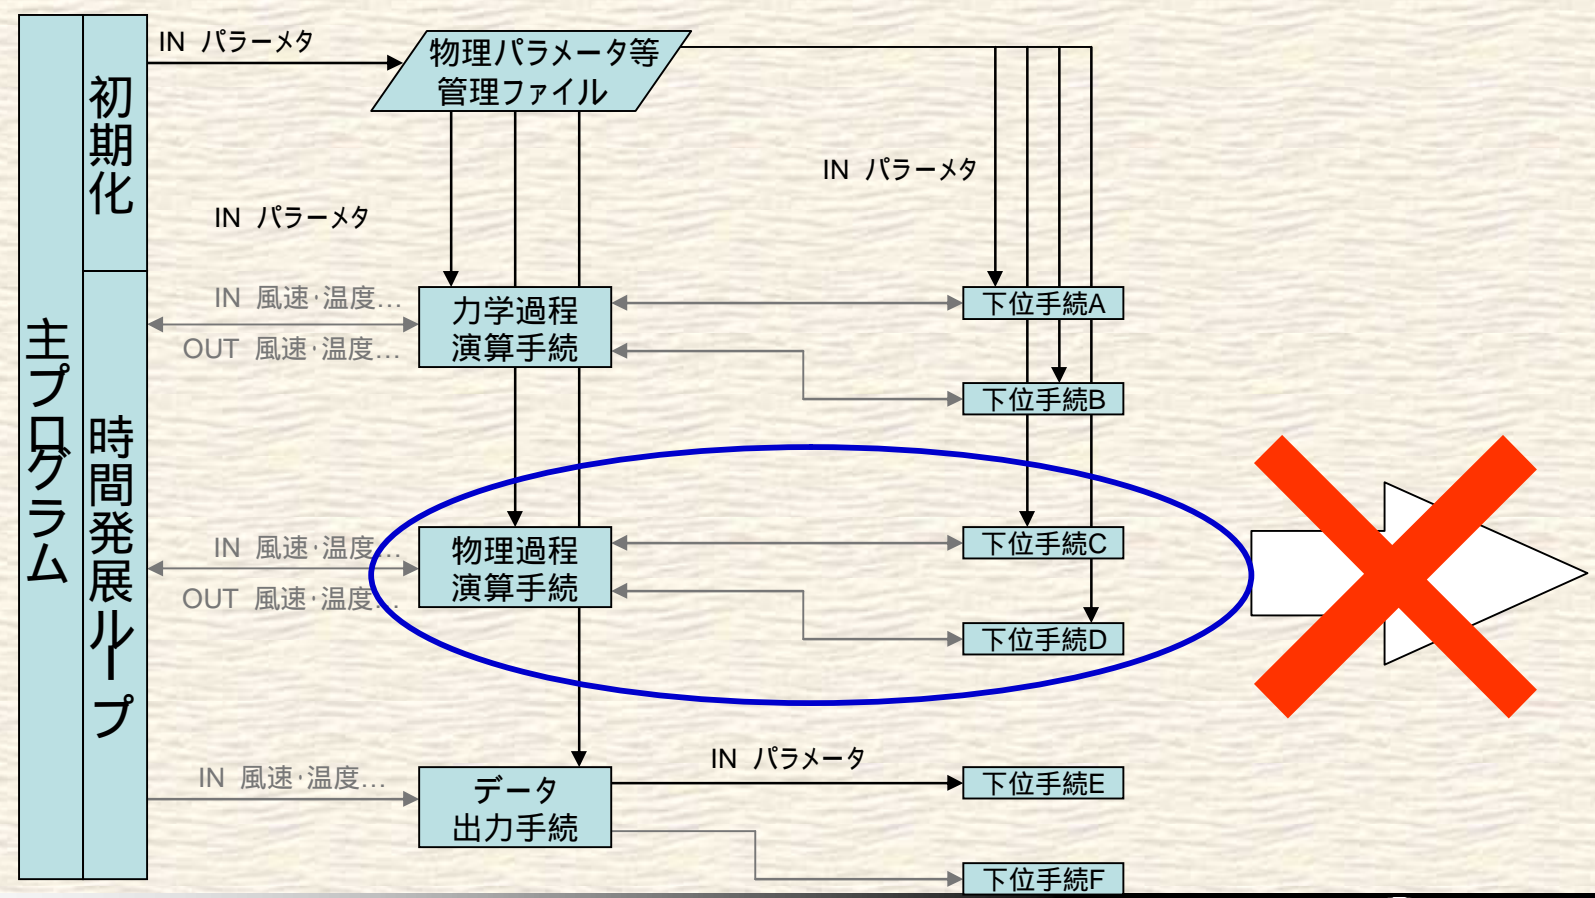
主プログラム

初期化

時間発展ループ

IN パラーメタ

物理パラメータ等管理ファイル

IN パラーメタ

IN パラーメタ

IN 風速･温度…
OUT 風速･温度…

力学過程演算手続

下位手続A

下位手続B

IN 風速･温度…
OUT 風速･温度…

物理過程演算手続

下位手続C

下位手続D

IN 風速･温度…

データ出力手続

IN パラメータ

下位手続E

下位手続F